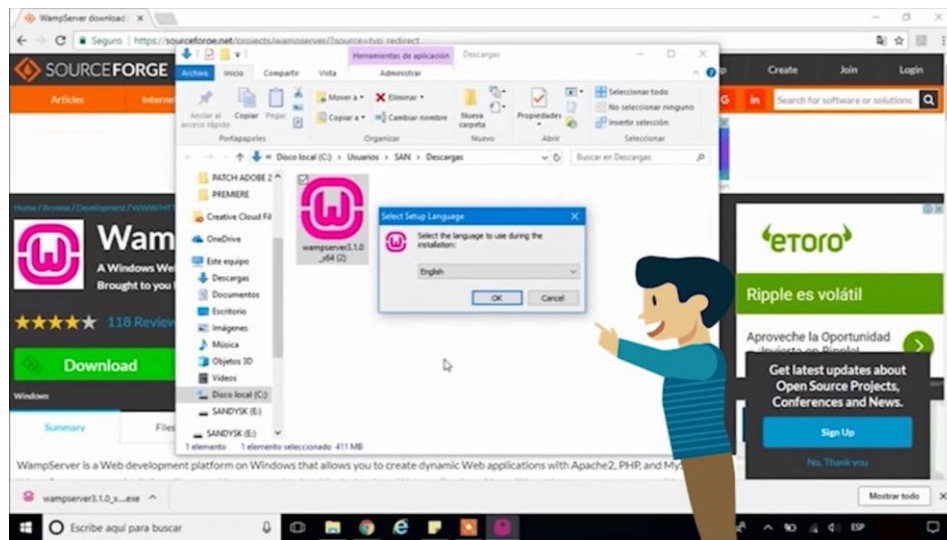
WampServer download ×

Seguro | https://sourceforge.net/projects/wampserver/?source=typ_redirect

SOURCEFORGE

Create Join Login

Articles Internet

Search for software or solutions

Home / Browse / Development / WWW/HTTP

Wam

A Windows We

Brought to you

★★★★★ 118 Review

Download

Windows

Summary Files

Herramientas de aplicación Descargas

Archivo Inicio Compartir Vista Administrar

Anclar al acceso rápido Copiar Pegar

Portapapeles

Mover a Eliminar

Copiar a Cambiar nombre

Organizar

Nueva carpeta

Nuevo

Propiedades

Abrir

Seleccionar todo

No seleccionar ninguno

Invertir selección

Seleccionar

Disco local (C:) > Usuarios > SAN > Descargas

Buscar en Descargas

PATCH ADOBE 2

PREMIERE

Creative Cloud Fil

OneDrive

Este equipo

Descargas

Documentos

Escritorio

Imágenes

Música

Objetos 3D

Videos

Disco local (C:)

SANDYSK (E:)

SANDYSK (E:)

wampserver3.1.0_x64 (2)

1 elemento 1 elemento seleccionado 411 MB

Select Setup Language

Select the language to use during the installation:

English

OK Cancel

eToro

Ripple es volátil

Aproveche la Oportunidad Invierta en Ripple!

Get latest updates about Open Source Projects, Conferences and News.

Sign Up

No, Thank you

WampServer is a Web development platform on Windows that allows you to create dynamic Web applications with Apache2, PHP, and My

wampserver3.1.0_x....exe

Mostrar todo

Escribe aquí para buscar

ESP